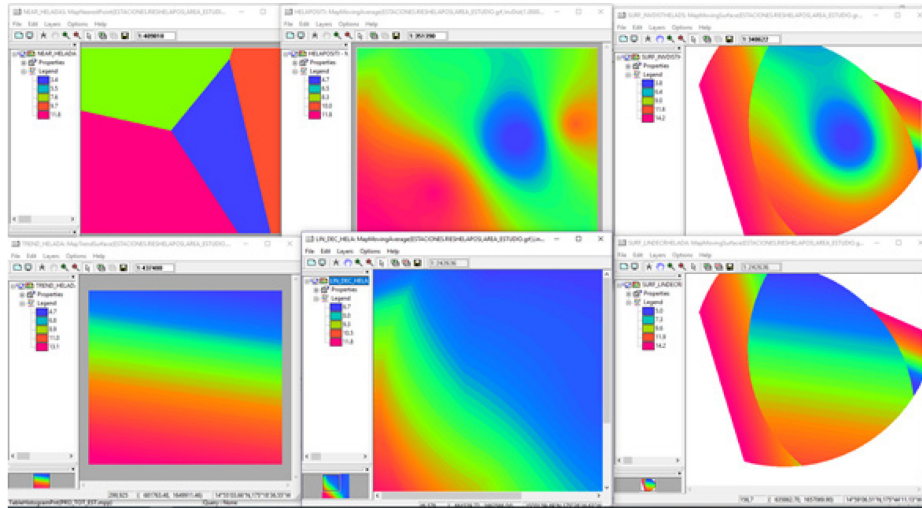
NEAR_HELADA: MapNearestPoint(ESTACIONES\RIESHELAPOS\AREA_ESTUDIO_...
File Edit Layers Options Help
1 : 425010
NEAR_HELADA
Properties
Legend
3,4
5,5
7,6
9,7
11,8

HELAPOSTI: MapMovingAverage(ESTACIONES\RIESHELAPOS\AREA_ESTUDIO.grf,InvDist(1.000...
File Edit Layers Options Help
1 : 351390
HELAPOSTI - N
Properties
Legend
4,7
6,5
8,3
10,0
11,8

SURF_INVDISTHELADA: MapMovingSurface(ESTACIONES\RIESHELAPOS\AREA_ESTUDIO.g...
File Edit Layers Options Help
1 : 348627
SURF_INVDISTH
Properties
Legend
3,8
6,4
9,0
11,6
14,2

TREND_HELADA: MapTrendSurface(ESTACIONES\RIESHELAPOS\AREA_ESTUDIO_...
File Edit Layers Options Help
1 : 437480
TREND_HELADA
Properties
Legend
4,7
6,8
9,0
11,0
13,1

LIN_DEC_HELA: MapMovingAverage(ESTACIONES\RIESHELAPOS\AREA_ESTUDIO.grf,Lin...
File Edit Layers Options Help
1 : 243636
LIN_DEC_HELA
Properties
Legend
4,7
6,5
8,3
10,5
11,8

SURF_LINDECHELADA: MapMovingSurface(ESTACIONES\RIESHELAPOS\AREA_ESTUDIO.g...
File Edit Layers Options Help
1 : 243636
SURF_LINDECH
Properties
Legend
3,0
7,3
9,6
11,8
14,2

TableHistogramPnt(PRO_TOT_EST.mpp)
299,923 | 601763.48, 1649911.48) | 14°54'03.66"N, 175°18'36.33"W
Query : None
30,370 | 601563.23, 1652380.36) | 15°00'58.66"N, 175°20'48.43"W
156,7 | 603662.70, 1657080.90) | 14°59'06.51"N, 175°41'11.13"W